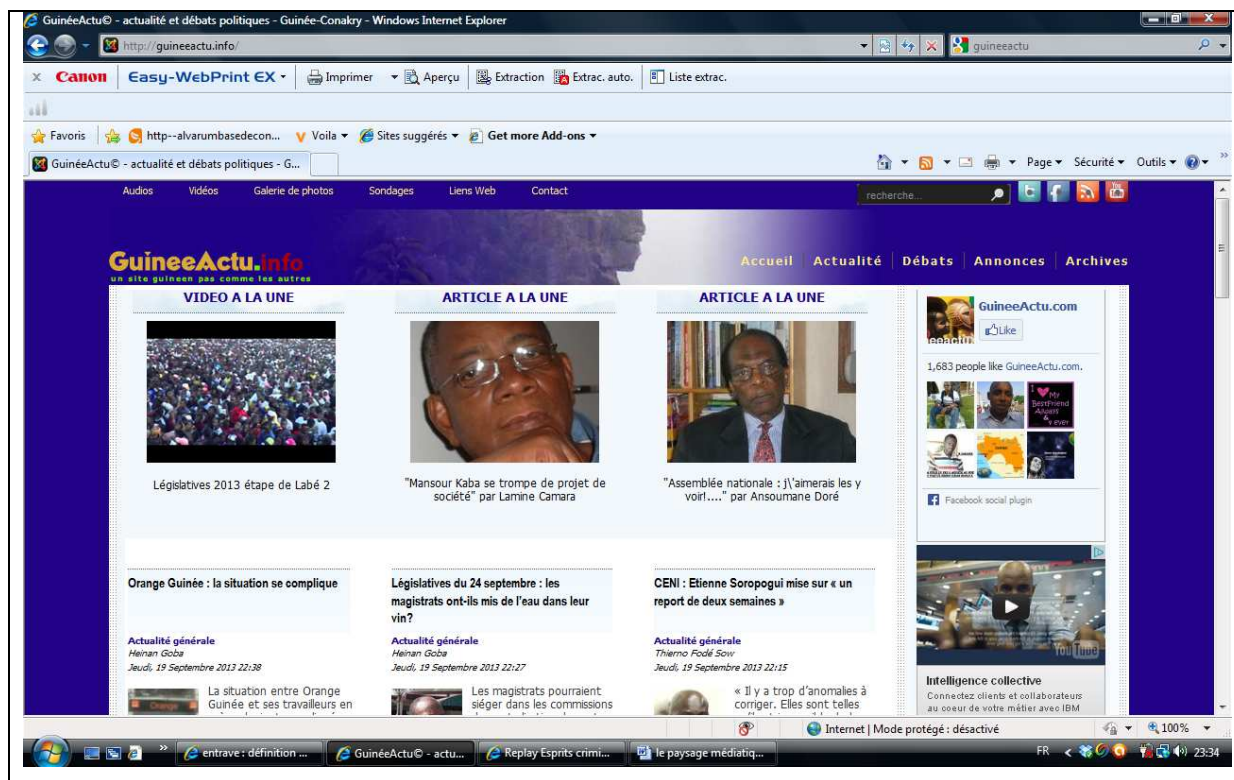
GuinéeActu© - actualité et débats politiques - Guinée-Conakry - Windows Internet Explorer

http://guineeactu.info/

guineeactu

x Canon | Easy-WebPrint EX ▾ | Imprimer ▾ Aperçu | Extraction Extrac. auto. | Liste extrac.

Favoris | http--alvarumbasedecon... Voila ▾ Sites suggérés ▾ Get more Add-ons ▾

GuinéeActu© - actualité et débats politiques - G...

Page ▾ Sécurité ▾ Outils ▾

Audios Vidéos Galerie de photos Sondages Liens Web Contact

recherche...

GuineeActu.info
un site guineen pas comme les autres

Accueil | Actualité | Débats | Annonces | Archives

VIDEO A LA UNE

Législatives 2013 étape de Labé 2

ARTICLE A LA UNE

"Mansour Kaba se trompe de projet de société" par Lamine Camara

ARTICLE A LA UNE

"Assemblée nationale : j\'aimerais les y voir!...." par Ansoumane Doré

GuineeActu.com
Like

1,683 people like GuineeActu.com.

Facebook social plugin

Orange Guinée : la situation se complique

Actualité générale
Heinan Goba
Jeudi, 19 Septembre 2013 22:38

La situation entre Orange Guinée et ses travailleurs en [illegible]

Législatives du 24 septembre : les magistrats ont-ils mis de l'eau dans leur vin?

Actualité générale
Heinan Goba
Jeudi, 19 Septembre 2013 22:27

Les magistrats pourraient siéger dans les commissions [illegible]

CENI : Etienne Soropogui mise sur « un report de deux semaines »

Actualité générale
Thierno Fodé Sow
Jeudi, 19 Septembre 2013 22:15

« Il y a trop d'anomalies à corriger. Elles sont telles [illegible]

Intelligence collective
Connectez clients et collaborateurs au coeur de votre métier avec IBM

Internet | Mode protégé : désactivé

100%

entrave : définition ...
GuinéeActu© - actu...
Replay Esprits crimi...
le paysage médiatiq...

FR 23:34